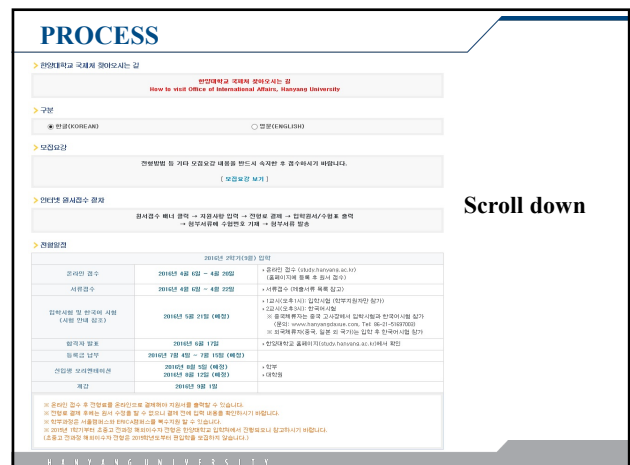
PROCESS

> 한양대학교 국제처 찾아오시는 길

한양대학교 국제처 찾아오시는 길
How to visit Office of International Affairs, Hanyang University

> 구분

◉ 한글(KOREAN) ○ 영문(ENGLISH)

> 모집요강

전형방법 등 기타 모집요강 내용을 반드시 숙지한 후 접수하시기 바랍니다.

[ 모집요강 보기 ]

> 인터넷 원서접수 절차

원서접수 배너 클릭 → 지원사항 입력 → 전형료 결제 → 입학원서/수험표 출력 → 첨부서류에 수험번호 기재 → 첨부서류 발송

> 전형일정

| 2016년 2학기(9월) 입학 | |
|---|---|
| 온라인 접수 | 2016년 4월 6일 ~ 4월 26일 | • 온라인 접수 (study.hanyang.ac.kr) (홈페이지에 등록 후 접수 참여) |
| 서류접수 | 2016년 4월 6일 ~ 4월 22일 | • 서류접수 (제출서류 목록 참고) |
| 입학시험 및 한국어 시험 (시험 안내 참조) | 2016년 5월 21일 (예정) | • 1교시(오후1시): 입학시험 (학부지원자만 참가) • 2교시(오후3시): 한국어시험 ※ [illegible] |
| 합격자 발표 | 2016년 6월 17일 | • 한양대학교 홈페이지(study.hanyang.ac.kr)에서 확인 |
| 등록금 납부 | 2016년 7월 4일 ~ 7월 15일 (예정) | |
| 신입생 오리엔테이션 | 2016년 8월 5일 (예정) 2016년 8월 12일 (예정) | • 학부 • 대학원 |
| 개강 | 2016년 9월 1일 | |

※ 온라인 접수 후 전형료를 온라인으로 결제해야 지원서를 출력할 수 있습니다.
※ 전형료 결제 후에는 원서 수정을 할 수 없으니 결제 전에 입력 내용을 확인하시기 바랍니다.
※ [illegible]
※ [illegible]
※ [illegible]

Scroll down

H A N Y A N G U N I V E R S I T Y